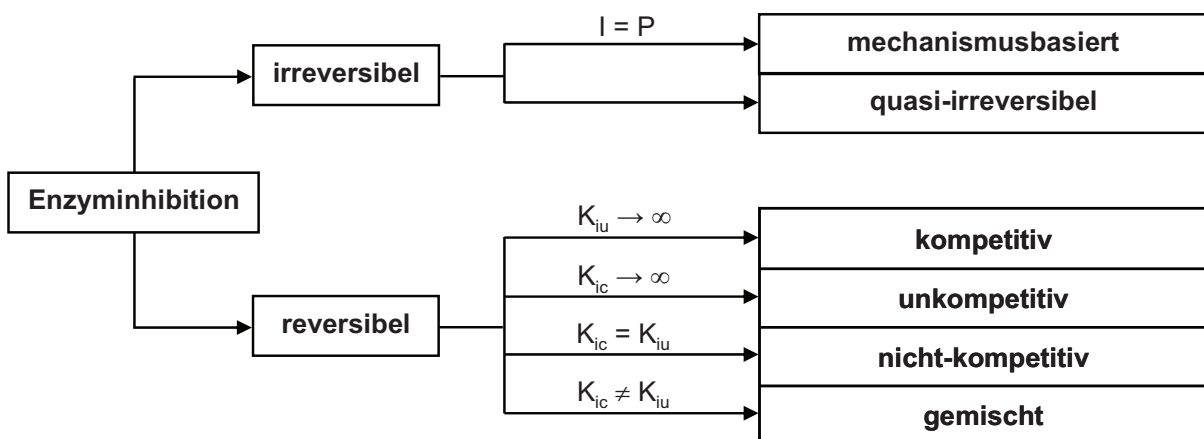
Enzyminhibition

irreversibel

$I = P$

mechanismusbasiert

quasi-irreversibel

reversibel

$K_{iu} \rightarrow \infty$

kompetitiv

$K_{ic} \rightarrow \infty$

unkompetitiv

$K_{ic} = K_{iu}$

nicht-kompetitiv

$K_{ic} \neq K_{iu}$

gemischt